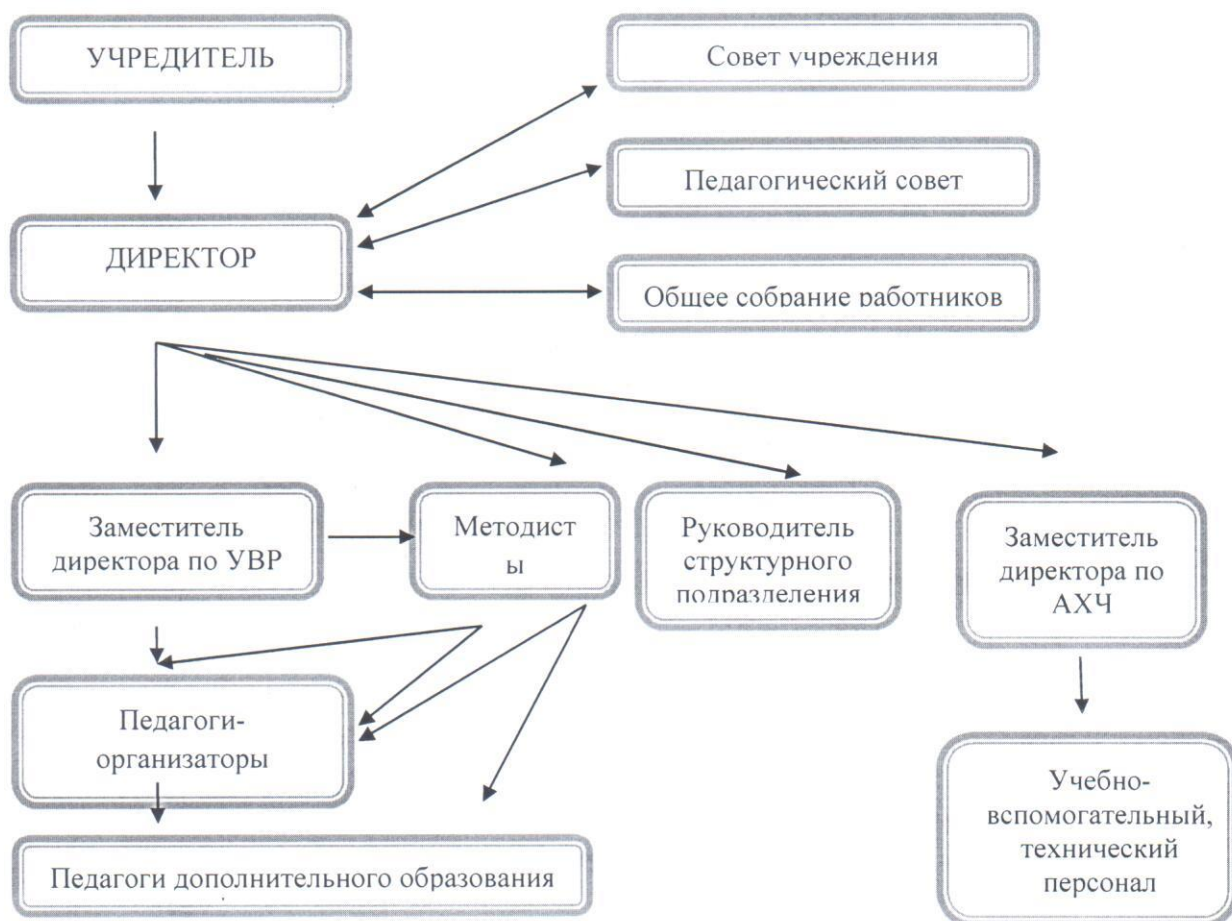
УЧРЕДИТЕЛЬ

Совет учреждения

Педагогический совет

ДИРЕКТОР

Общее собрание работников

Заместитель директора по УВР

Методист ы

Руководитель структурного подразделения

Заместитель директора по АХЧ

Педагоги-организаторы

Учебно-вспомогательный, технический персонал

Педагоги дополнительного образования